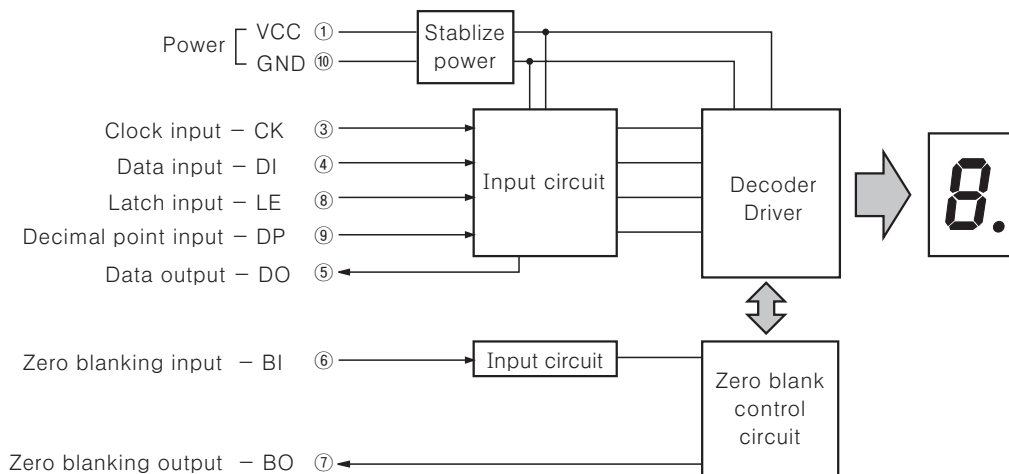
Power VCC ①
GND ⑩

Stablize power

Clock input – CK ③
Data input – DI ④
Latch input – LE ⑧
Decimal point input – DP ⑨
Data output – DO ⑤

Input circuit

Decoder Driver

8.

Zero blanking input – BI ⑥

Input circuit

Zero blank control circuit

Zero blanking output – BO ⑦